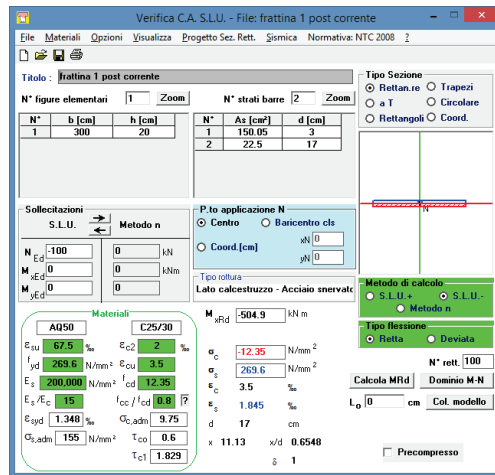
Verifica C.A. S.L.U. - File: frattina 1 post corrente

File Materiali Opzioni Visualizza Progetto Sez. Rett. Sismica Normativa: NTC 2008 ?

Titolo : frattina 1 post corrente

N° figure elementari 1 Zoom

N° strati barre 2 Zoom

| N° | b [cm] | h [cm] |
|---|---|---|
| 1 | 300 | 20 |

| N° | As [cm²] | d [cm] |
|---|---|---|
| 1 | 150.05 | 3 |
| 2 | 22.5 | 17 |

Tipo Sezione
Rettan.re
Trapezi
a T
Circolare
Rettangoli
Coord.

N

Sollecitazioni
S.L.U.
Metodo n

$N_{Ed}$ -100 0 kN
$M_{xEd}$ 0 0 kNm
$M_{yEd}$ 0 0

P.to applicazione N
Centro
Baricentro cls
Coord.[cm]
xN 0
yN 0

Tipo rottura
Lato calcestruzzo - Acciaio snervato

Metodo di calcolo
S.L.U.+
S.L.U.-
Metodo n

Tipo flessione
Retta
Deviata

Materiali
AQ50
C25/30
$\varepsilon_{su}$ 67.5 ‰
$\varepsilon_{c2}$ 2 ‰
$f_{yd}$ 269.6 N/mm²
$\varepsilon_{cu}$ 3.5
$E_s$ 200,000 N/mm²
$f_{cd}$ 12.35
$E_s / E_c$ 15
$f_{cc} / f_{cd}$ 0.8 ?
$\varepsilon_{syd}$ 1.348 ‰
$\sigma_{c,adm}$ 9.75
$\sigma_{s,adm}$ 155 N/mm²
$\tau_{co}$ 0.6
$\tau_{c1}$ 1.829

$M_{xRd}$ -504.9 kN m

$\sigma_c$ -12.35 N/mm²
$\sigma_s$ 269.6 N/mm²
$\varepsilon_c$ 3.5 ‰
$\varepsilon_s$ 1.845 ‰
d 17 cm
x 11.13 x/d 0.6548
δ 1

N° rett. 100
Calcola MRd
Dominio M-N
$L_o$ 0 cm
Col. modello

Precompresso